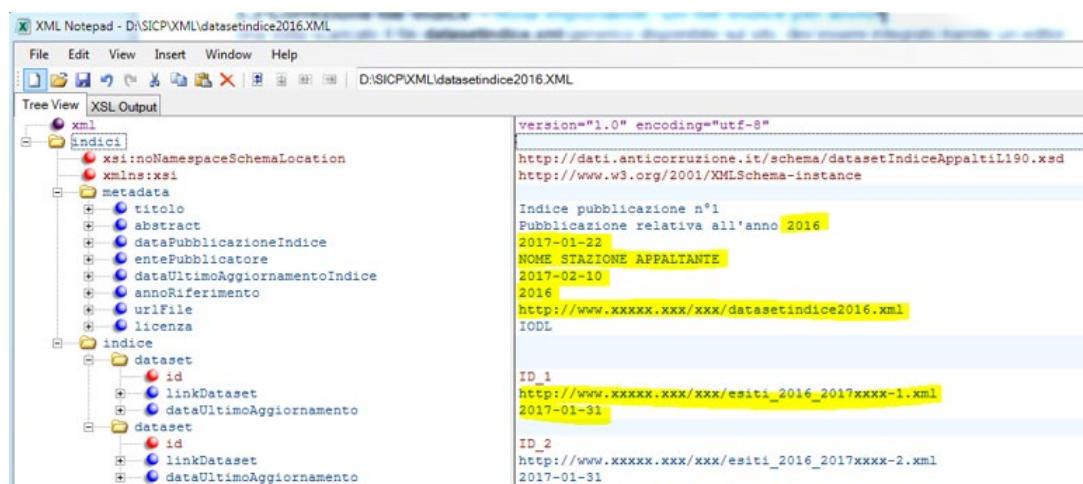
XML Notepad - D:\SICP\XML\datasetindice2016.XML

File Edit View Insert Window Help

D:\SICP\XML\datasetindice2016.XML

Tree View XSL Output

xml
indici
xsi:noNamespaceSchemaLocation
xmlns:xsi
metadata
titolo
abstract
dataPubblicazioneIndice
entePubblicatore
dataUltimoAggiornamentoIndice
annoRiferimento
urlFile
licenza
indice
dataset
id
linkDataset
dataUltimoAggiornamento
dataset
id
linkDataset
dataUltimoAggiornamento

version="1.0" encoding="utf-8"
http://dati.anticorruzione.it/schema/datasetIndiceAppaltiL190.xsd
http://www.w3.org/2001/XMLSchema-instance
Indice pubblicazione n°1
Pubblicazione relativa all'anno 2016
2017-01-22
NOME STAZIONE APPALTANTE
2017-02-10
2016
http://www.xxxxx.xxx/xxx/datasetindice2016.xml
IODL
ID_1
http://www.xxxxx.xxx/xxx/esiti_2016_2017xxxx-1.xml
2017-01-31
ID_2
http://www.xxxxx.xxx/xxx/esiti_2016_2017xxxx-2.xml
2017-01-31